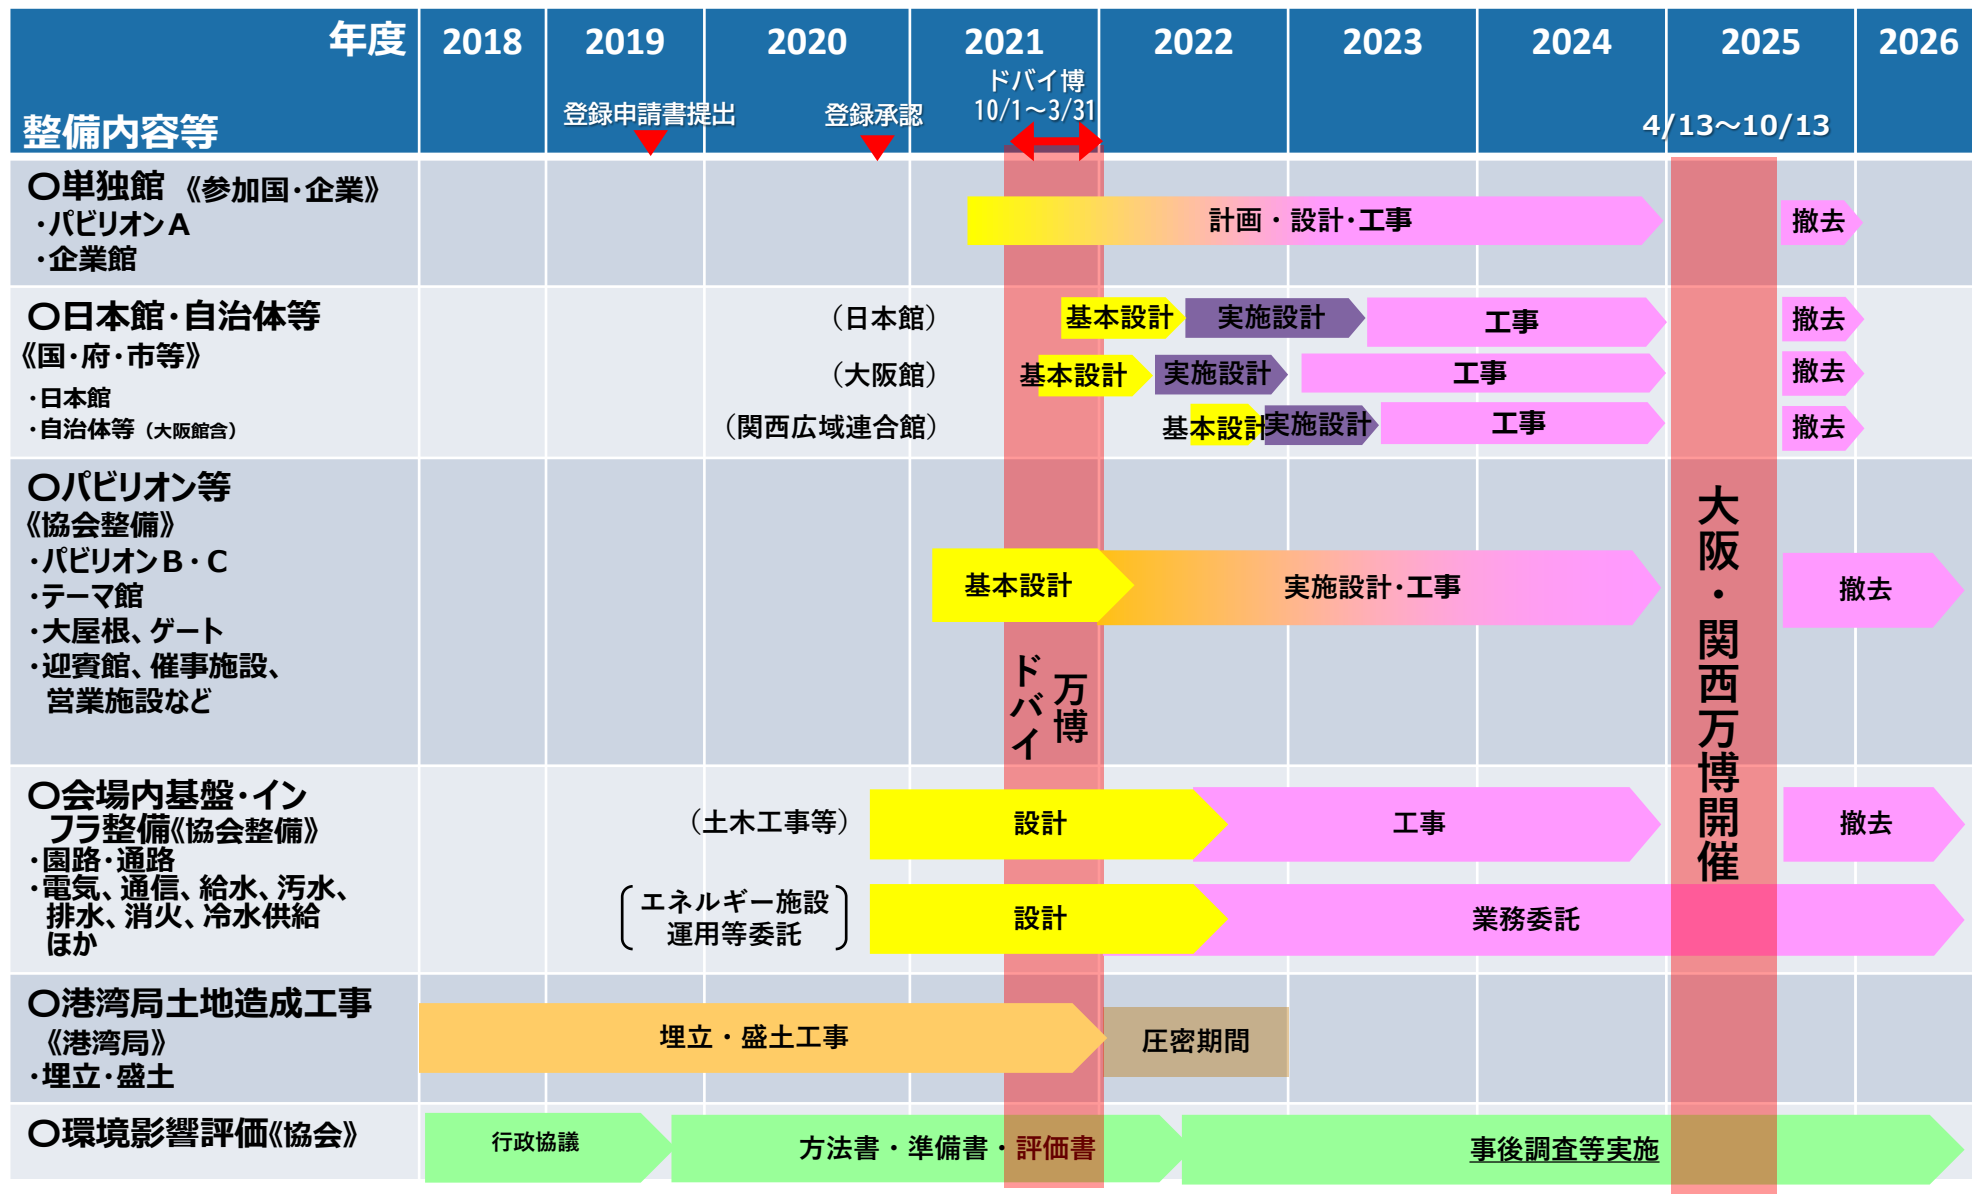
| 年度 整備内容等 | 2018 | 2019 | 2020 | 2021 | 2022 | 2023 | 2024 | 2025 | 2026 |
|---|---|---|---|---|---|---|---|---|---|
| | | 登録申請書提出 | 登録承認 | ドバイ博 10/1～3/31 | | | | 4/13～10/13 | |

○単独館《参加国・企業》
・パビリオンA
・企業館
計画・設計・工事
撤去

○日本館・自治体等《国・府・市等》
・日本館
・自治体等（大阪館含）
（日本館） 基本設計 実施設計 工事 撤去
（大阪館） 基本設計 実施設計 工事 撤去
（関西広域連合館） 基本設計 実施設計 工事 撤去

○パビリオン等《協会整備》
・パビリオンB・C
・テーマ館
・大屋根、ゲート
・迎賓館、催事施設、営業施設など
基本設計 実施設計・工事 撤去

ドバイ万博

大阪・関西万博開催

○会場内基盤・インフラ整備《協会整備》
・園路・通路
・電気、通信、給水、汚水、排水、消火、冷水供給ほか
（土木工事等） 設計 工事 撤去
（エネルギー施設運用等委託） 設計 業務委託

○港湾局土地造成工事《港湾局》
・埋立・盛土
埋立・盛土工事 圧密期間

○環境影響評価《協会》
行政協議 方法書・準備書・評価書 事後調査等実施